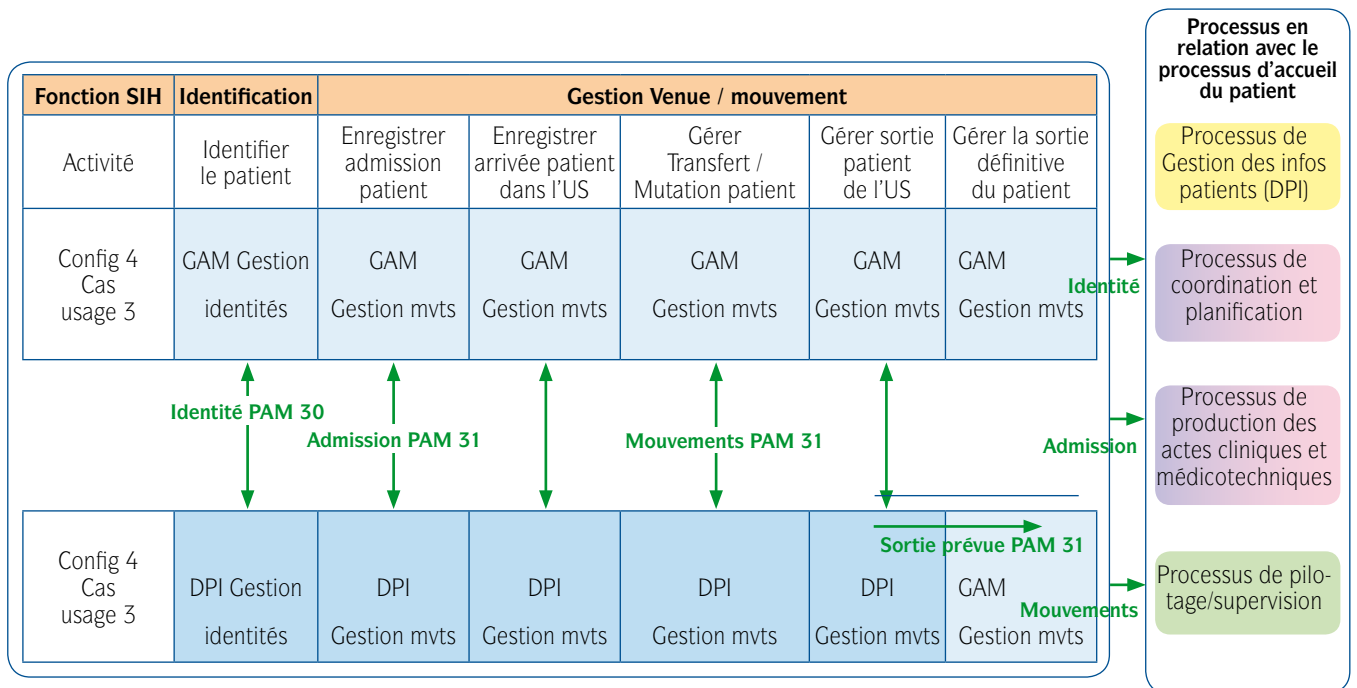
| Fonction SIH | Identification | Gestion Venue / mouvement | | | | |
|---|---|---|---|---|---|---|
| Activité | Identifier le patient | Enregistrer admission patient | Enregistrer arrivée patient dans l'US | Gérer Transfert / Mutation patient | Gérer sortie patient de l'US | Gérer la sortie définitive du patient |
| Config 4 Cas usage 3 | GAM Gestion identités | GAM Gestion mvts | GAM Gestion mvts | GAM Gestion mvts | GAM Gestion mvts | GAM Gestion mvts |
| Config 4 Cas usage 3 | DPI Gestion identités | DPI Gestion mvts | DPI Gestion mvts | DPI Gestion mvts | DPI Gestion mvts | GAM Gestion mvts |

Identité PAM 30

Admission PAM 31

Mouvements PAM 31

Sortie prévue PAM 31

Identité

Admission

Mouvements

Processus en relation avec le processus d'accueil du patient

Processus de Gestion des infos patients (DPI)

Processus de coordination et planification

Processus de production des actes cliniques et médicotechniques

Processus de pilotage/supervision